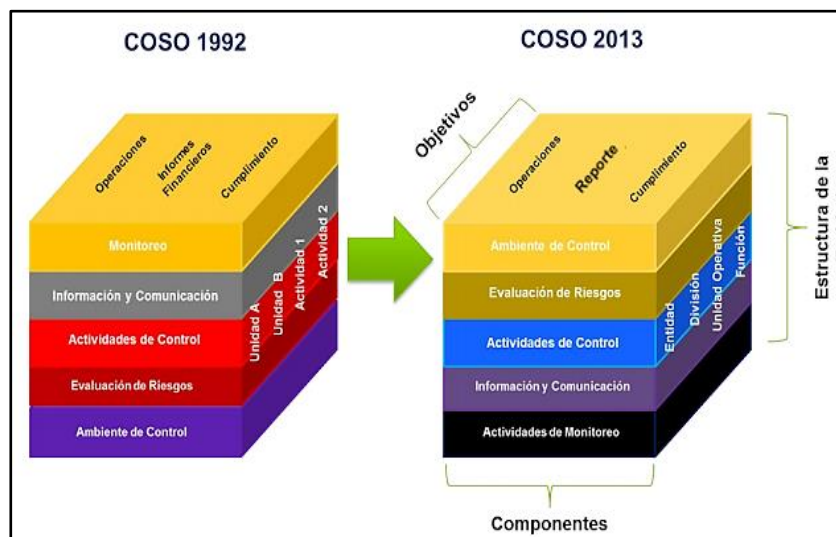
COSO 1992

Operaciones
Informes Financieros
Cumplimiento

Monitoreo
Información y Comunicación
Actividades de Control
Evaluación de Riesgos
Ambiente de Control

Unidad A
Unidad B
Actividad 1
Actividad 2

COSO 2013

Objetivos

Operaciones
Reporte
Cumplimiento

Ambiente de Control
Evaluación de Riesgos
Actividades de Control
Información y Comunicación
Actividades de Monitoreo

Entidad
División
Unidad Operativa
Función

Estructura de la

Componentes